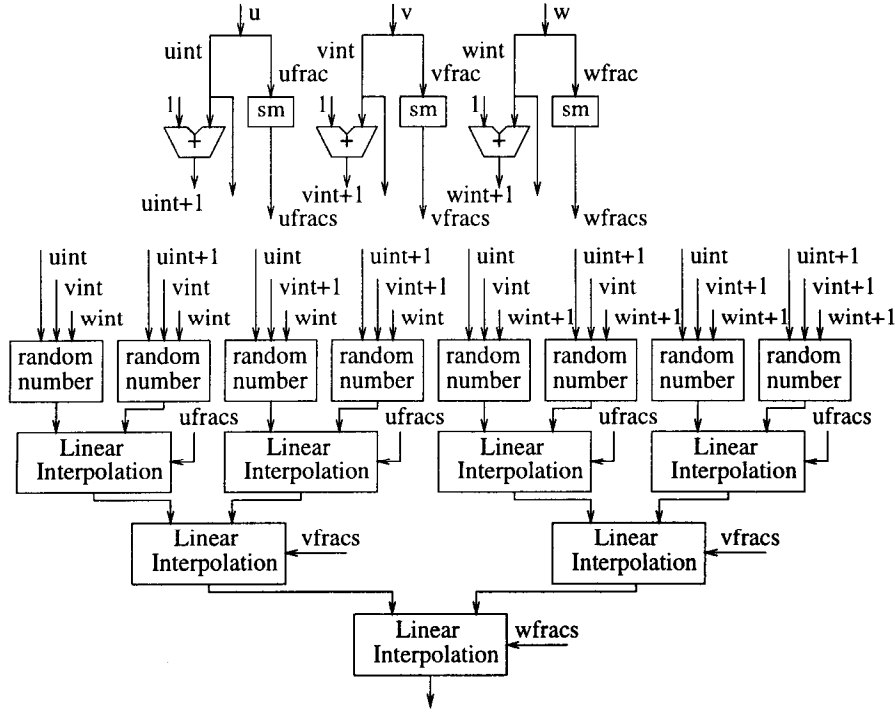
u
uint
ufrac
1
sm
+
uint+1
ufracs

v
vint
vfrac
1
sm
+
vint+1
vfracs

w
wint
wfrac
1
sm
+
wint+1
wfracs

uint
vint
wint
random number

uint+1
vint
wint
random number

uint
vint+1
wint
random number

uint+1
vint+1
wint
random number

uint
vint
wint+1
random number

uint+1
vint
wint+1
random number

uint
vint+1
wint+1
random number

uint+1
vint+1
wint+1
random number

ufracs
Linear Interpolation

ufracs
Linear Interpolation

ufracs
Linear Interpolation

ufracs
Linear Interpolation

Linear Interpolation
vfracs

Linear Interpolation
vfracs

Linear Interpolation
wfracs